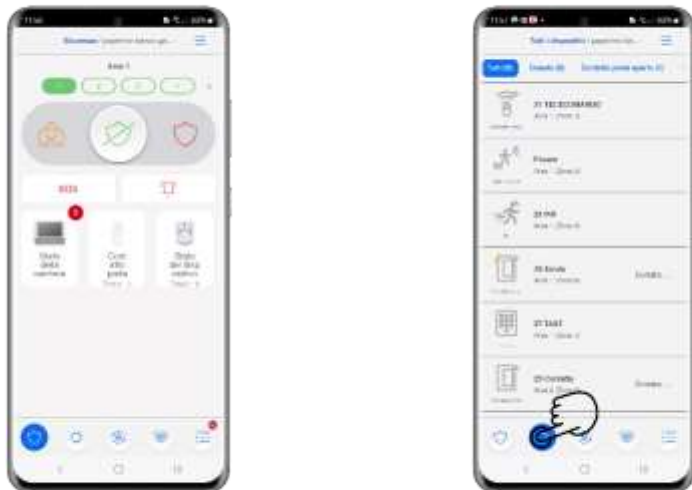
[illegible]

Area 1

SOS

Stato della centrale

Stato dei dispositivi

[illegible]

Tutti i dispositivi

Tutti (8)

Guasti (0)

Contatto porta aperto (0)

01 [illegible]

Area 1 - Zona 0

Pinzano

Area 1 - Zona 0

03 PIR

Area 1 - Zona 0

05 Scrolla

Area 1 - Zona 0

Contatto...

07 TAST

Area 1 - Zona 0

09 Contatto

Area 1 - Zona 0

Contatto...